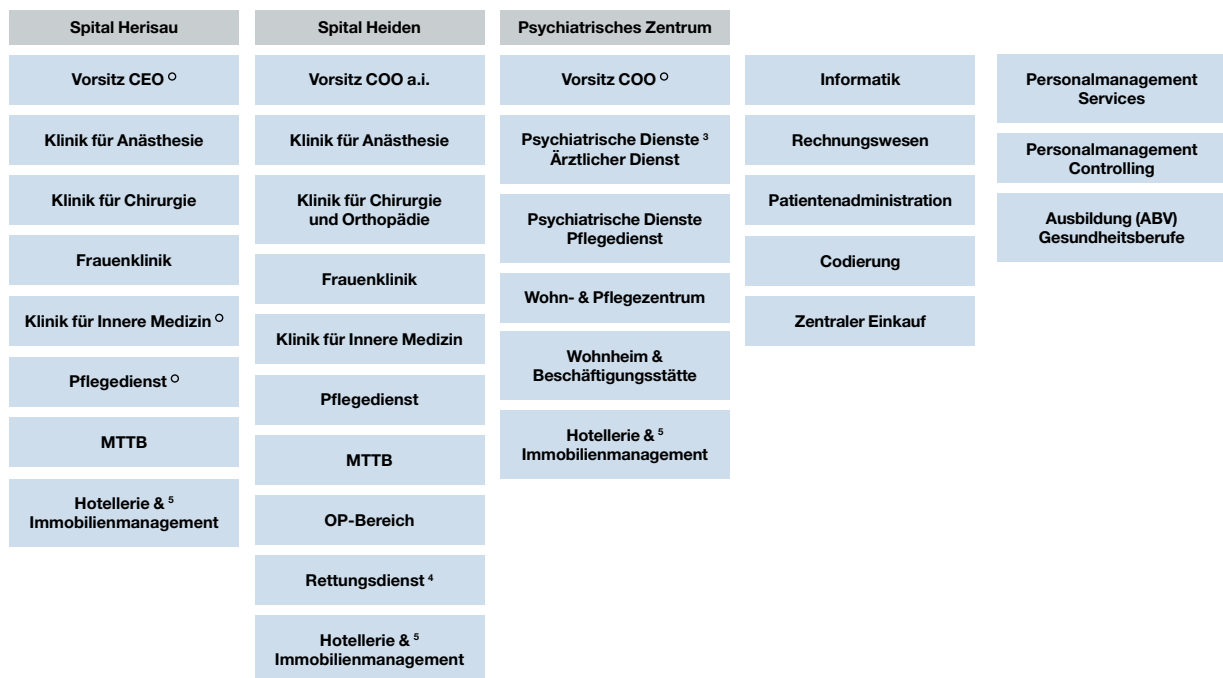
Spital Herisau

Vorsitz CEO ○

Klinik für Anästhesie

Klinik für Chirurgie

Frauenklinik

Klinik für Innere Medizin ○

Pflegedienst ○

MTTB

Hotellerie & $^5$ Immobilienmanagement

Spital Heiden

Vorsitz COO a.i.

Klinik für Anästhesie

Klinik für Chirurgie und Orthopädie

Frauenklinik

Klinik für Innere Medizin

Pflegedienst

MTTB

OP-Bereich

Rettungsdienst $^4$

Hotellerie & $^5$ Immobilienmanagement

Psychiatrisches Zentrum

Vorsitz COO ○

Psychiatrische Dienste $^3$ Ärztlicher Dienst

Psychiatrische Dienste Pflegedienst

Wohn- & Pflegezentrum

Wohnheim & Beschäftigungsstätte

Hotellerie & $^5$ Immobilienmanagement

Informatik

Rechnungswesen

Patientenadministration

Codierung

Zentraler Einkauf

Personalmanagement Services

Personalmanagement Controlling

Ausbildung (ABV) Gesundheitsberufe